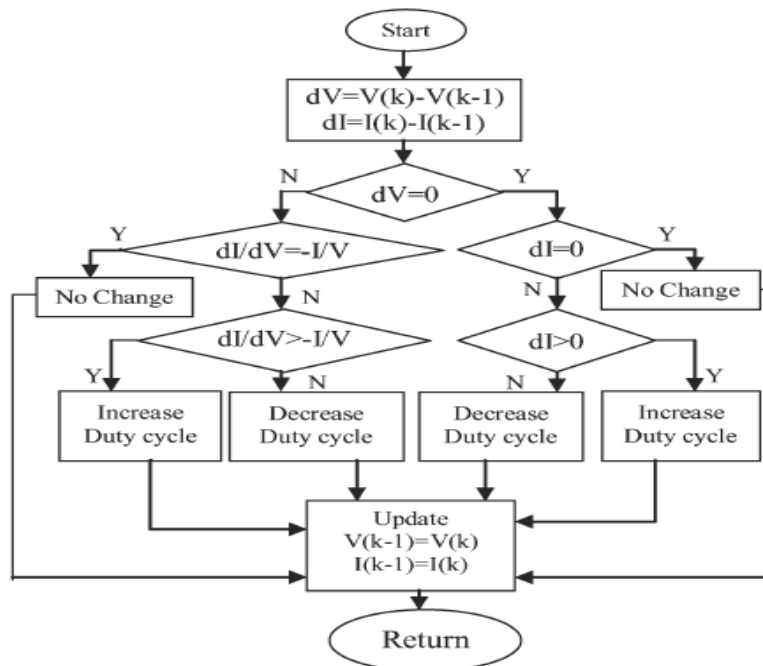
Start

dV=V(k)-V(k-1)
dI=I(k)-I(k-1)

N

dV=0

Y

Y

dI/dV=-I/V

dI=0

Y

No Change

N

N

No Change

dI/dV>-I/V

dI>0

Y

N

N

Y

Increase Duty cycle

Decrease Duty cycle

Decrease Duty cycle

Increase Duty cycle

Update
V(k-1)=V(k)
I(k-1)=I(k)

Return